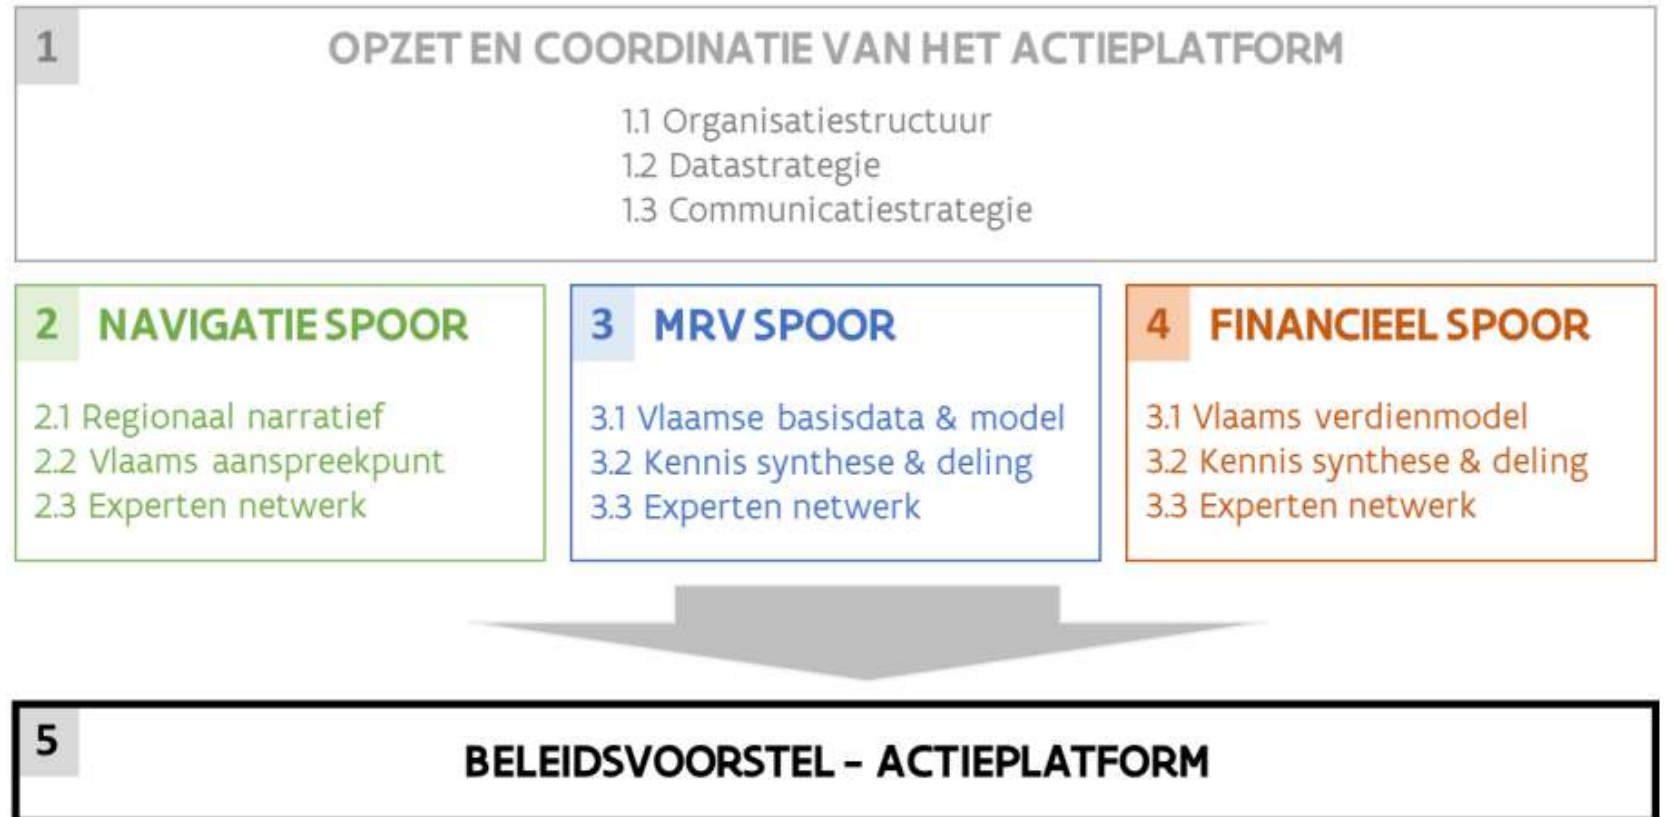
1

OPZET EN COORDINATIE VAN HET ACTIEPLATFORM

1.1 Organisatiestructuur
1.2 Datastrategie
1.3 Communicatiestrategie

2 NAVIGATIE SPOOR

2.1 Regionaal narratief
2.2 Vlaams aanspreekpunt
2.3 Experten netwerk

3 MRV SPOOR

3.1 Vlaamse basisdata & model
3.2 Kennis synthese & deling
3.3 Experten netwerk

4 FINANCIEEL SPOOR

3.1 Vlaams verdienmodel
3.2 Kennis synthese & deling
3.3 Experten netwerk

5

BELEIDSVOORSTEL – ACTIEPLATFORM